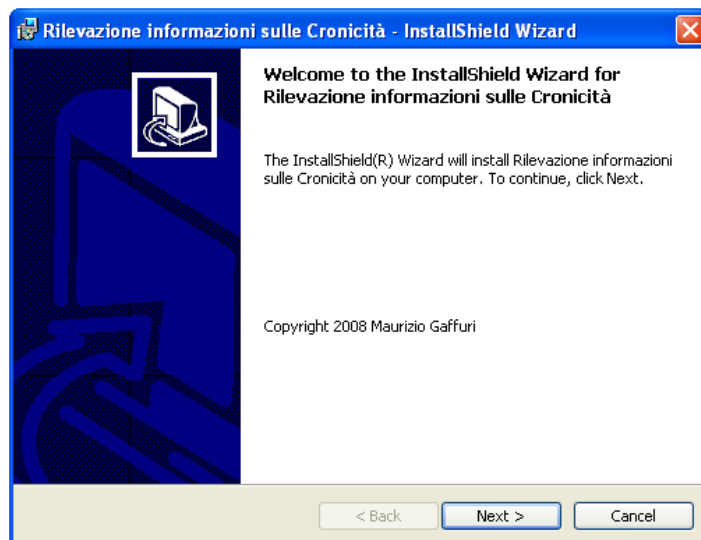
Rilevazione informazioni sulle Cronicità - InstallShield Wizard

Welcome to the InstallShield Wizard for Rilevazione informazioni sulle Cronicità

The InstallShield(R) Wizard will install Rilevazione informazioni sulle Cronicità on your computer. To continue, click Next.

Copyright 2008 Maurizio Gaffuri

< Back

Next >

Cancel